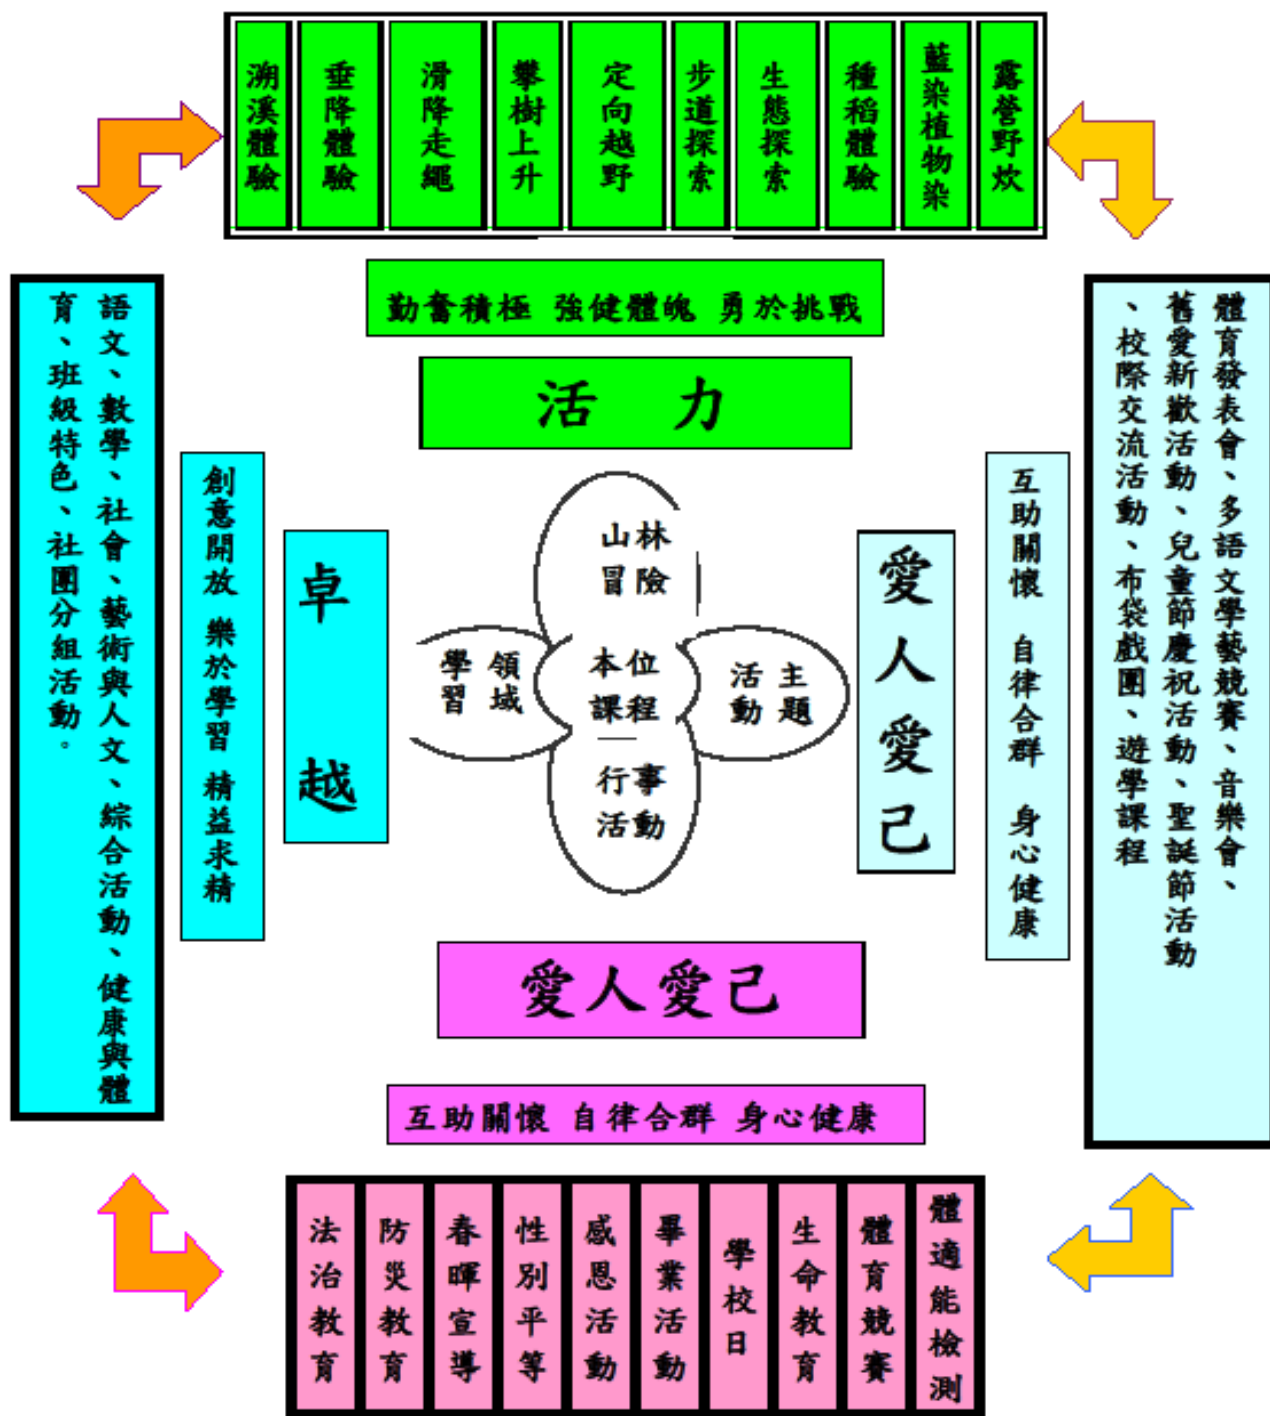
溯溪體驗
垂降體驗
滑降走繩
攀樹上升
定向越野
步道探索
生態探索
種稻體驗
藍染植物染
露營野炊

勤奮積極 強健體魄 勇於挑戰

活 力

語文、數學、社會、藝術與人文、綜合活動、健康與體育、班級特色、社團分組活動。

創意開放 樂於學習 精益求精

卓越

山林冒險

學習領域

本位課程

活動主題

行事活動

愛人愛己

互助關懷 自律合群 身心健康

體育發表會、多語文學藝競賽、音樂會、舊愛新歡活動、兒童節慶祝活動、聖誕節活動、校際交流活動、布袋戲團、遊學課程

愛人愛己

互助關懷 自律合群 身心健康

法治教育
防災教育
春暉宣導
性別平等
感恩活動
畢業活動
學校日
生命教育
體育競賽
體適能檢測